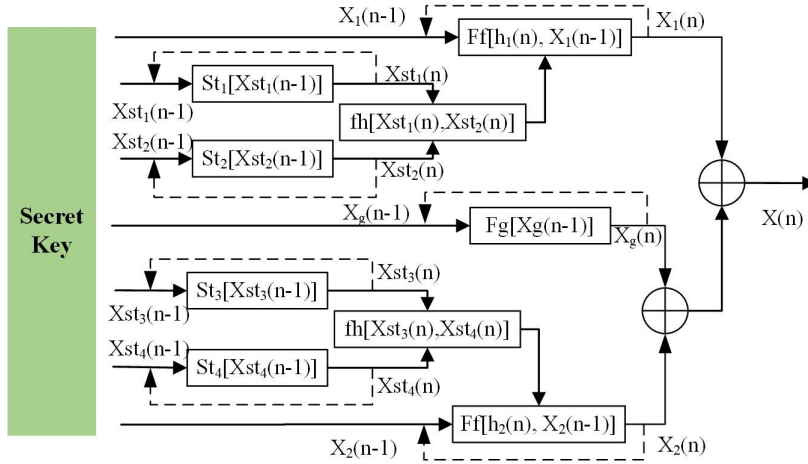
Secret Key

$X_1(n-1)$

$Ff[h_1(n), X_1(n-1)]$

$X_1(n)$

$St_1[Xst_1(n-1)]$

$Xst_1(n)$

$Xst_1(n-1)$

$fh[Xst_1(n),Xst_2(n)]$

$Xst_2(n-1)$

$St_2[Xst_2(n-1)]$

$Xst_2(n)$

$X_g(n-1)$

$Fg[Xg(n-1)]$

$X_g(n)$

$X(n)$

$Xst_3(n)$

$St_3[Xst_3(n-1)]$

$Xst_3(n-1)$

$fh[Xst_3(n),Xst_4(n)]$

$Xst_4(n-1)$

$St_4[Xst_4(n-1)]$

$Xst_4(n)$

$Ff[h_2(n), X_2(n-1)]$

$X_2(n-1)$

$X_2(n)$